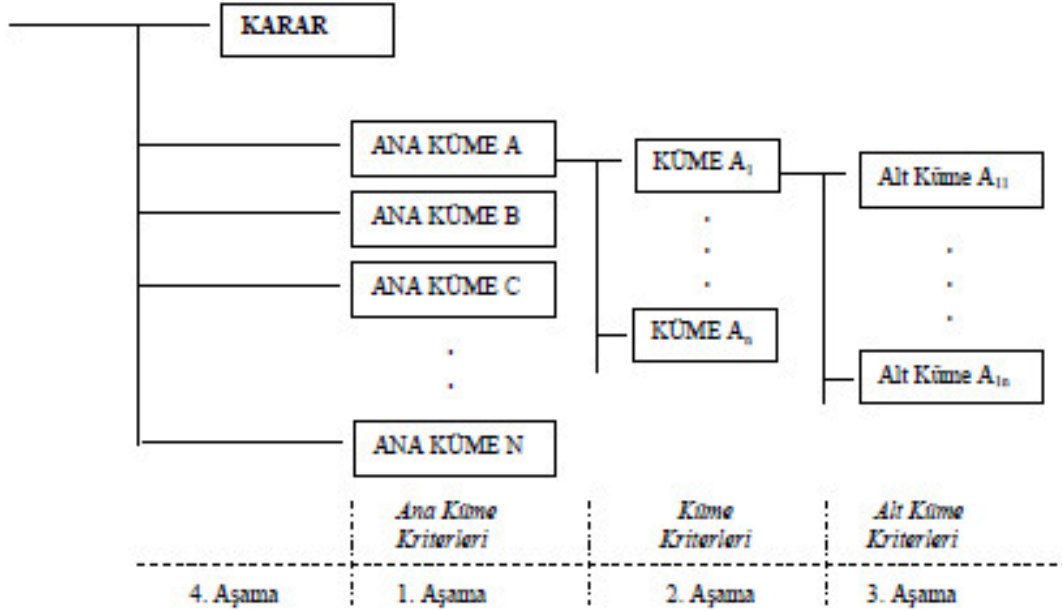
KARAR

ANA KÜME A

ANA KÜME B

ANA KÜME C

.
.

ANA KÜME N

KÜME $A_1$

.
.
.

KÜME $A_n$

Alt Küme $A_{11}$

.
.
.

Alt Küme $A_{1n}$

| | Ana Küme Kriterleri | Küme Kriterleri | Alt Küme Kriterleri |
|---|---|---|---|
| 4. Aşama | 1. Aşama | 2. Aşama | 3. Aşama |